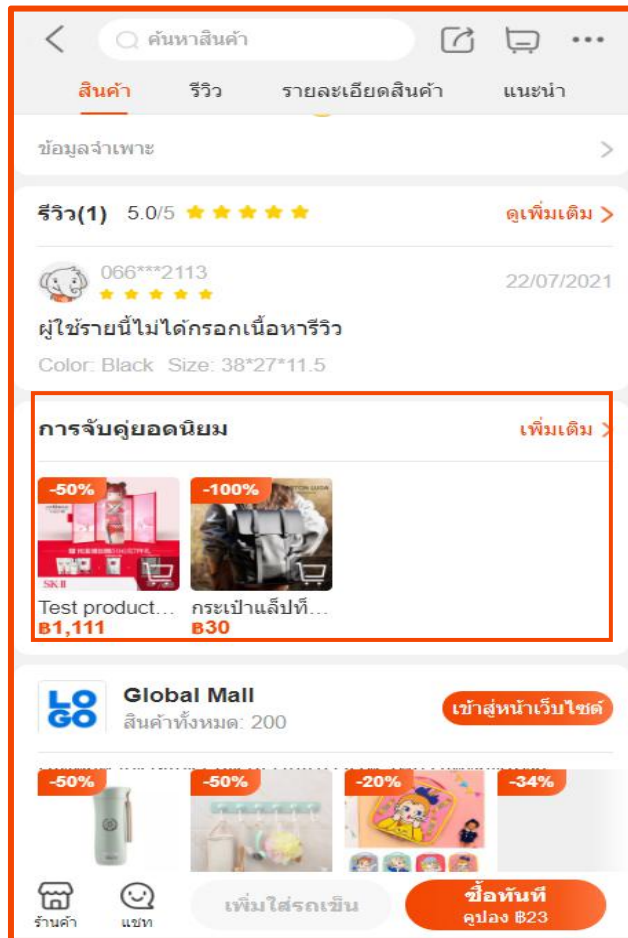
ค้นหาสินค้า

สินค้า รีวิว รายละเอียดสินค้า แนะนำ

ข้อมูลจำเพาะ

รีวิว(1) 5.0/5

ดูเพิ่มเติม

066***2113

22/07/2021

ผู้ใช้รายนี้ไม่ได้กรอกเนื้อหารีวิว

Color: Black Size: 38*27*11.5

การจับคู่ยอดนิยม

เพิ่มเติม

-50%

SK II

Test product...

฿1,111

-100%

กระเป๋าแล็ปท็...

฿30

LO GO

Global Mall

สินค้าทั้งหมด: 200

เข้าสู่หน้าเว็บไซต์

-50%

-50%

-20%

-34%

ร้านค้า

แชท

เพิ่มใส่รถเข็น

ซื้อทันที

คูปอง ฿23